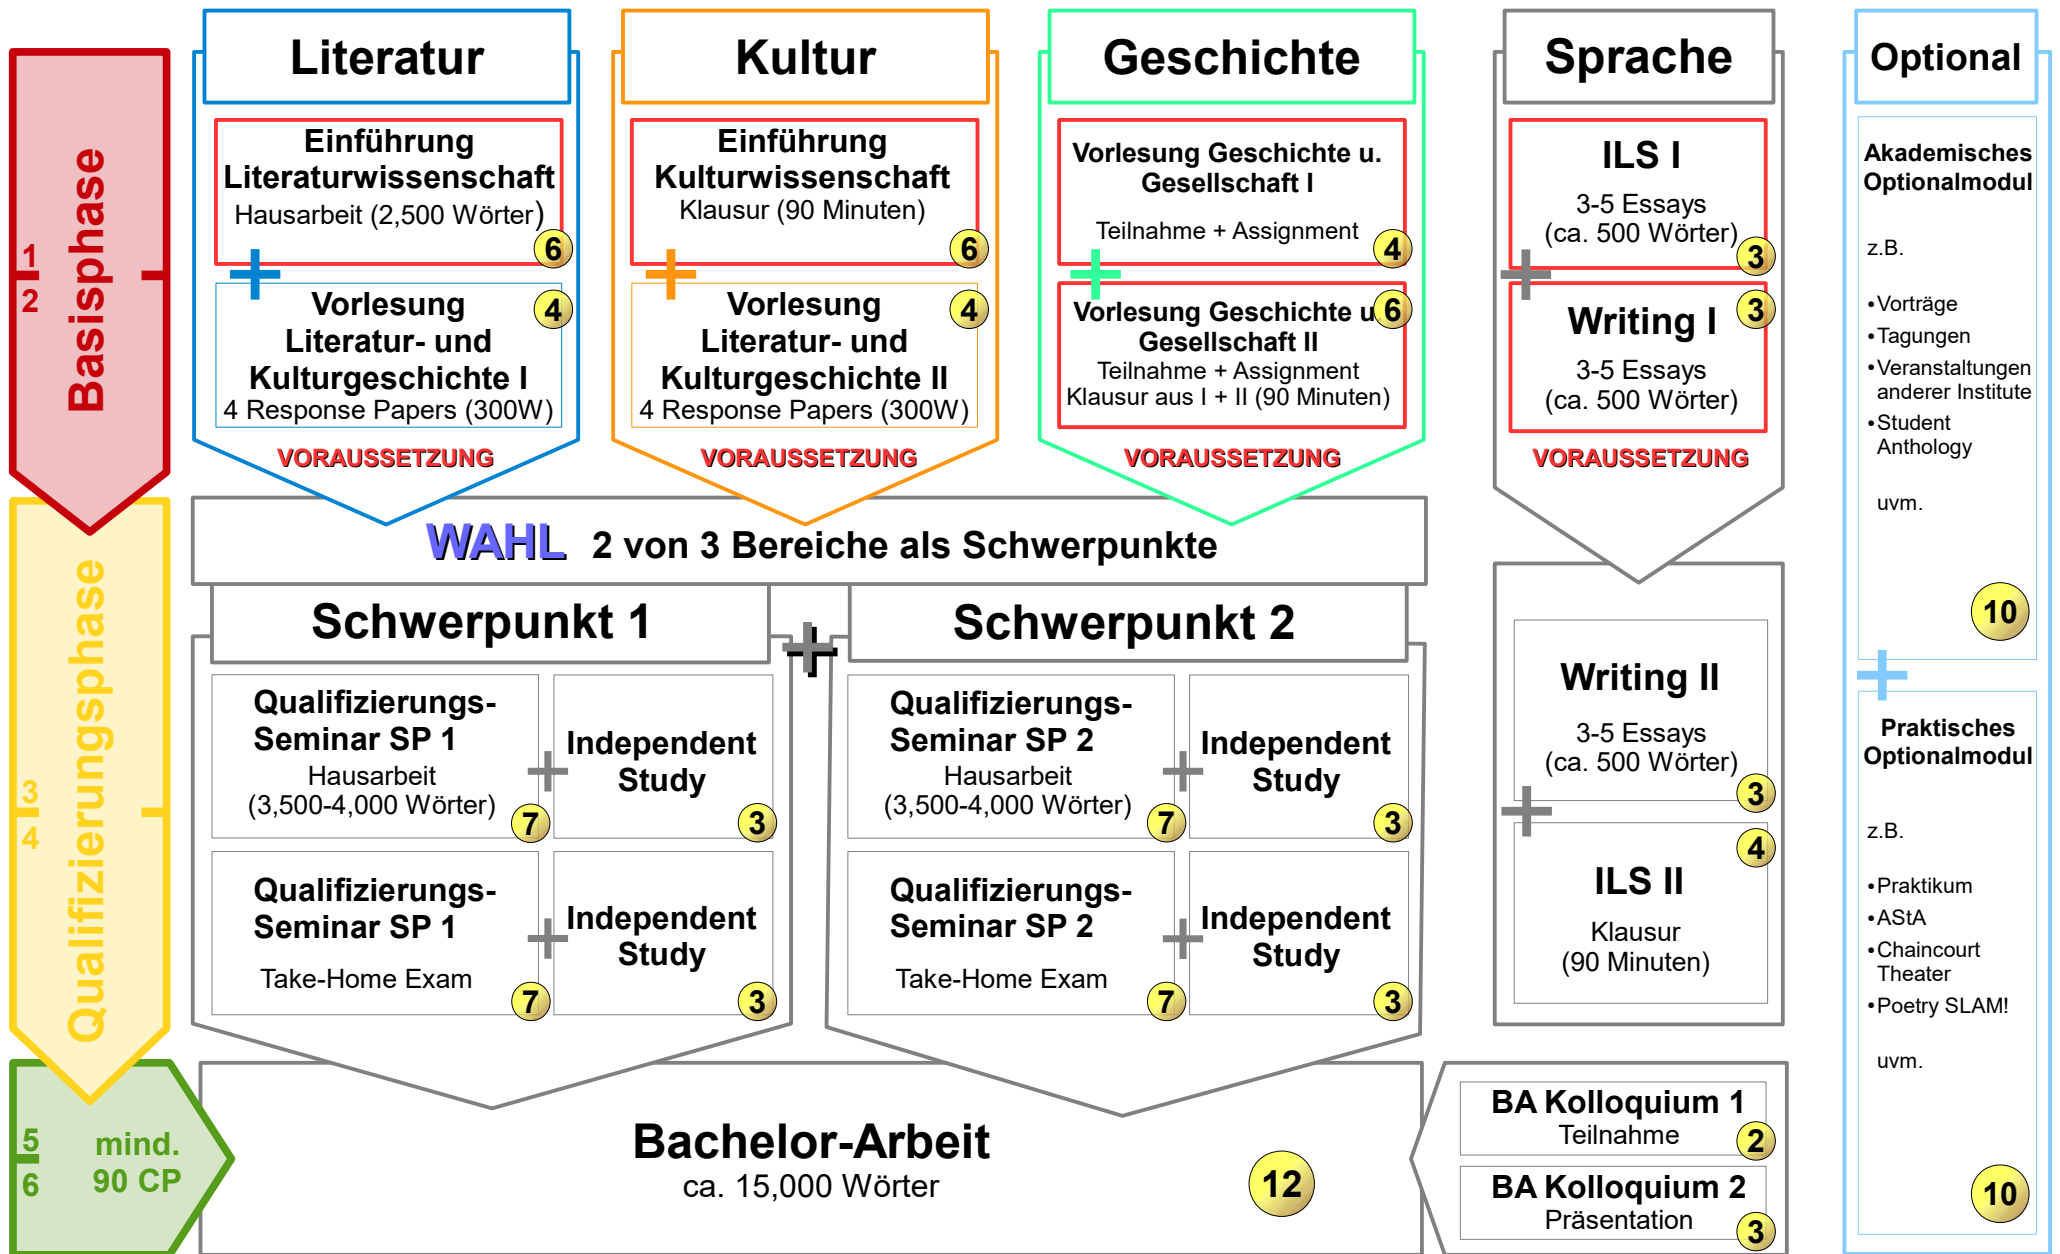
Basisphase
1
2
Qualifizierungsphase
3
4
5
6
mind. 90 CP

Literatur

Einführung Literaturwissenschaft
Hausarbeit (2,500 Wörter)
6

Vorlesung Literatur- und Kulturgeschichte I
4 Response Papers (300W)
4

VORAUSSETZUNG

Kultur

Einführung Kulturwissenschaft
Klausur (90 Minuten)
6

Vorlesung Literatur- und Kulturgeschichte II
4 Response Papers (300W)
4

VORAUSSETZUNG

Geschichte

Vorlesung Geschichte u. Gesellschaft I
Teilnahme + Assignment
4

Vorlesung Geschichte u. Gesellschaft II
Teilnahme + Assignment
Klausur aus I + II (90 Minuten)
6

VORAUSSETZUNG

Sprache

ILS I
3-5 Essays
(ca. 500 Wörter)
3

Writing I
3-5 Essays
(ca. 500 Wörter)
3

VORAUSSETZUNG

Optional

Akademisches Optionalmodul

z.B.

•Vorträge
•Tagungen
•Veranstaltungen anderer Institute
•Student Anthology

uvm.

10

Praktisches Optionalmodul

z.B.

•Praktikum
•AStA
•Chaincourt Theater
•Poetry SLAM!

uvm.

10

WAHL 2 von 3 Bereiche als Schwerpunkte

Schwerpunkt 1

Qualifizierungs-Seminar SP 1
Hausarbeit
(3,500-4,000 Wörter)
7

Independent Study
3

Qualifizierungs-Seminar SP 1
Take-Home Exam
7

Independent Study
3

Schwerpunkt 2

Qualifizierungs-Seminar SP 2
Hausarbeit
(3,500-4,000 Wörter)
7

Independent Study
3

Qualifizierungs-Seminar SP 2
Take-Home Exam
7

Independent Study
3

Writing II
3-5 Essays
(ca. 500 Wörter)
3

4
ILS II
Klausur
(90 Minuten)

Bachelor-Arbeit
ca. 15,000 Wörter
12

BA Kolloquium 1
Teilnahme
2

BA Kolloquium 2
Präsentation
3